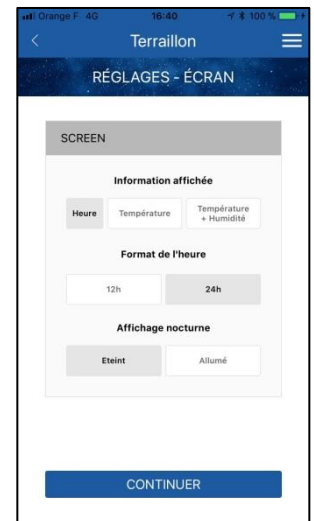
Orange F 4G 16:40 100 %

<

Terraillon

RÉGLAGES - ÉCRAN

SCREEN

Information affichée

Heure

Température

Température + Humidité

Format de l'heure

12h

24h

Affichage nocturne

Eteint

Allumé

CONTINUER